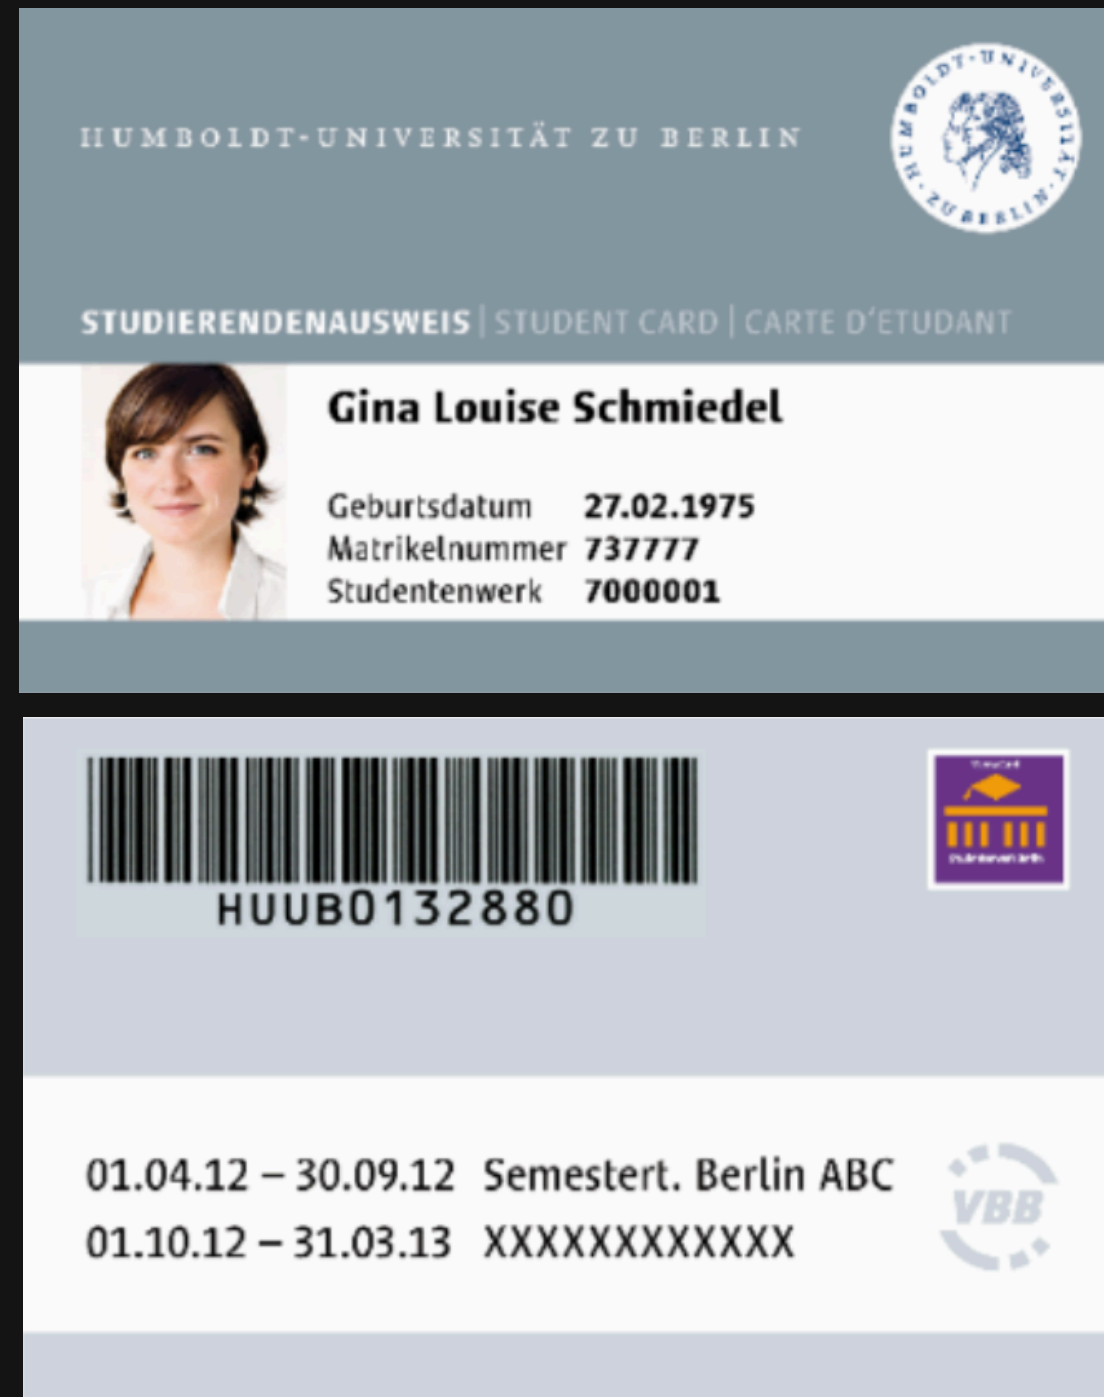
HUMBOLDT-UNIVERSITÄT ZU BERLIN

HUMBOLDT-UNIVERSITÄT ZU BERLIN

STUDIERENDENAUSWEIS | STUDENT CARD | CARTE D'ETUDANT

Gina Louise Schmiedel

Geburtsdatum 27.02.1975
Matrikelnummer 737777
Studentenwerk 7000001

HUUB0132880

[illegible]

01.04.12 – 30.09.12 Semestert. Berlin ABC
01.10.12 – 31.03.13 XXXXXXXXXXXX

VBB